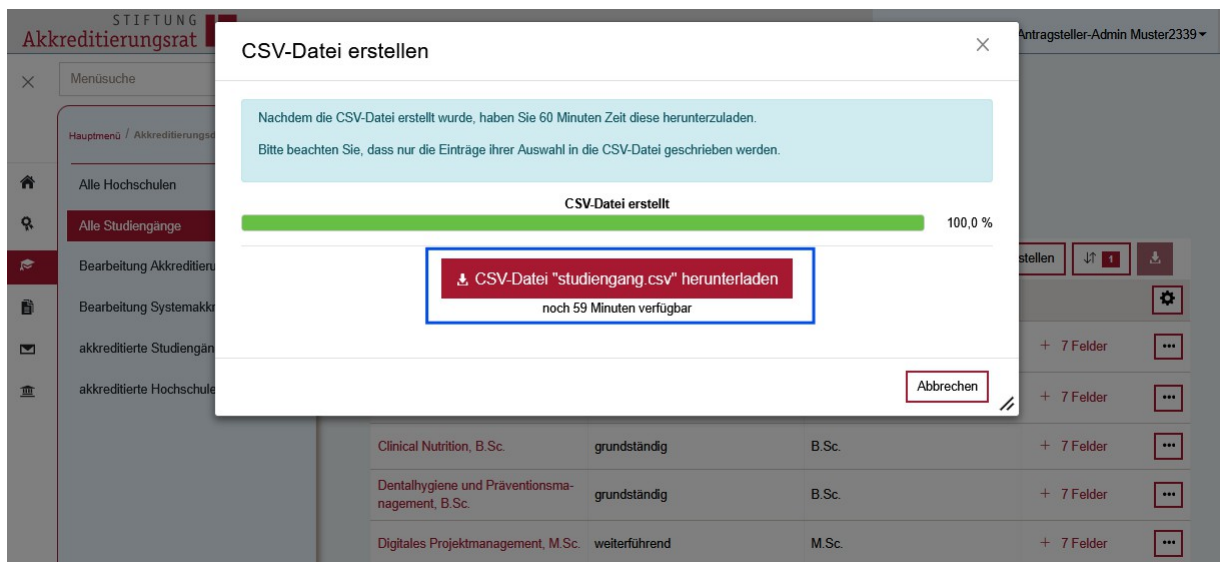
STIFTUNG
Akkreditierungsrat

Antragsteller-Admin Muster2339

Menüsuche

Hauptmenü / Akkreditierungs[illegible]

Alle Hochschulen

Alle Studiengänge

Bearbeitung Akkreditieru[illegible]

Bearbeitung Systemakkr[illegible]

akkreditierte Studiengän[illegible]

akkreditierte Hochschule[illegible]

CSV-Datei erstellen

Nachdem die CSV-Datei erstellt wurde, haben Sie 60 Minuten Zeit diese herunterzuladen.

Bitte beachten Sie, dass nur die Einträge ihrer Auswahl in die CSV-Datei geschrieben werden.

CSV-Datei erstellt

100,0 %

CSV-Datei "studiengang.csv" herunterladen

noch 59 Minuten verfügbar

Abbrechen

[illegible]stellen

1

+ 7 Felder

+ 7 Felder

| Clinical Nutrition, B.Sc. | grundständig | B.Sc. | + 7 Felder |
|---|---|---|---|
| Dentalhygiene und Präventionsmanagement, B.Sc. | grundständig | B.Sc. | + 7 Felder |
| Digitales Projektmanagement, M.Sc. | weiterführend | M.Sc. | + 7 Felder |